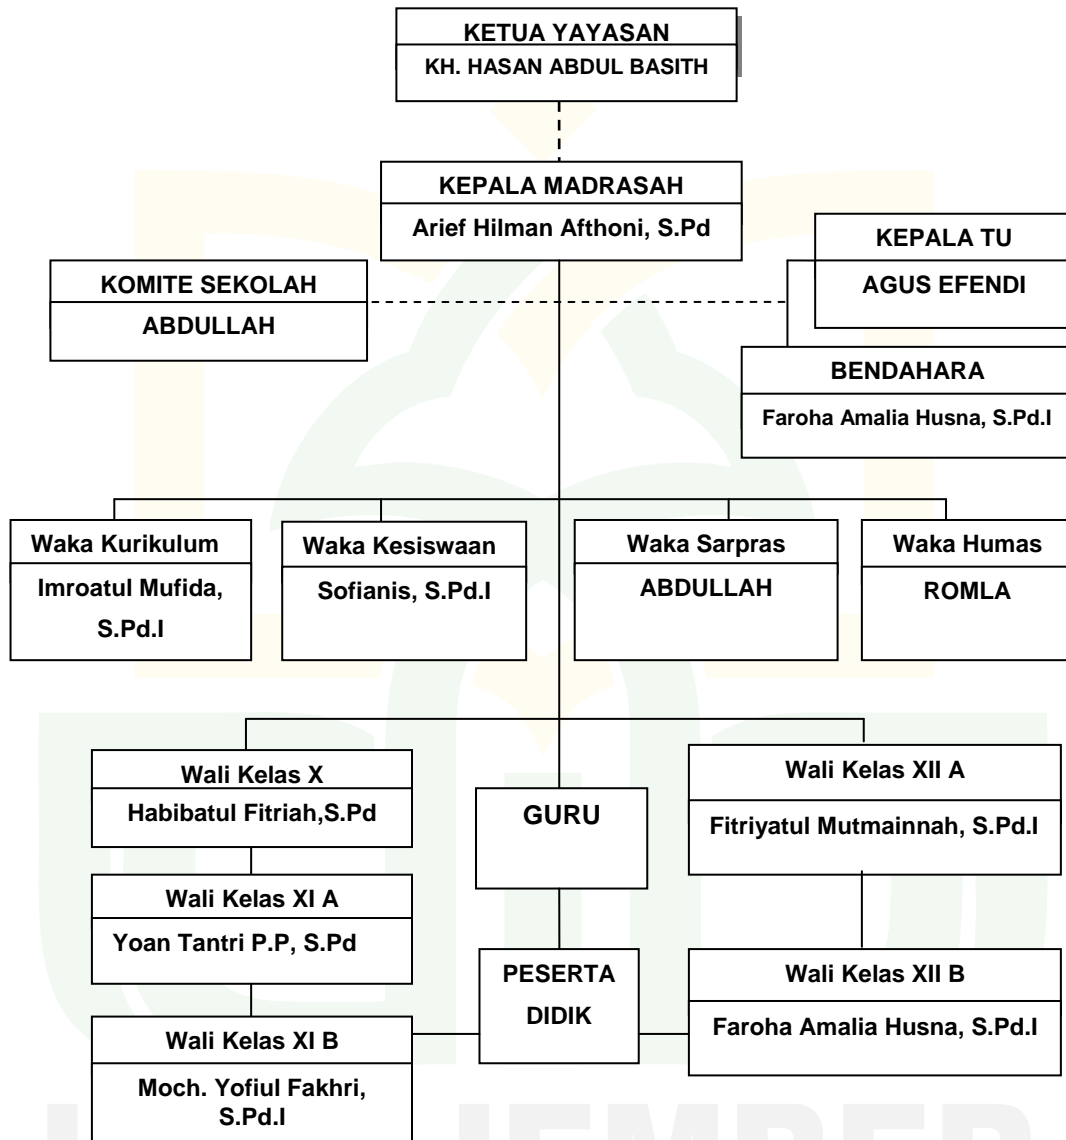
KETUA YAYASAN
KH. HASAN ABDUL BASITH

KEPALA MADRASAH
Arief Hilman Afthoni, S.Pd

KOMITE SEKOLAH
ABDULLAH

KEPALA TU
AGUS EFENDI

BENDAHARA
Faroha Amalia Husna, S.Pd.I

Waka Kurikulum
Imroatul Mufida, S.Pd.I

Waka Kesiswaan
Sofianis, S.Pd.I

Waka Sarpras
ABDULLAH

Waka Humas
ROMLA

Wali Kelas X
Habibatul Fitriah,S.Pd

GURU

Wali Kelas XII A
Fitriyatul Mutmainnah, S.Pd.I

Wali Kelas XI A
Yoan Tantri P.P, S.Pd

PESERTA DIDIK

Wali Kelas XII B
Faroha Amalia Husna, S.Pd.I

Wali Kelas XI B
Moch. Yofiul Fakhri, S.Pd.I